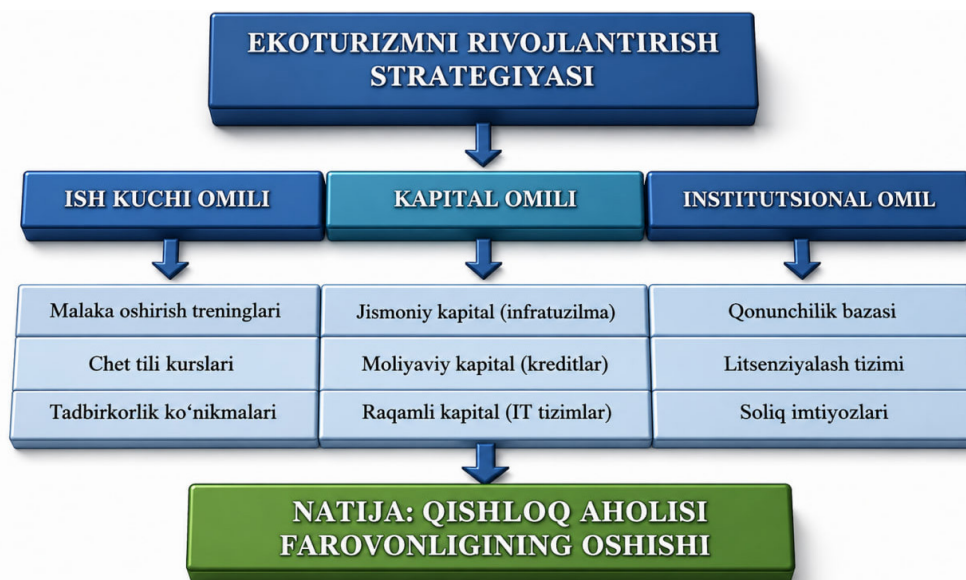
EKOTURIZMNI RIVOJLANTIRISH STRATEGIYASI

ISH KUCHI OMILI

KAPITAL OMILI

INSTITUTSIONAL OMIL

Malaka oshirish treninglari

Chet tili kurslari

Tadbirkorlik ko‘nikmalari

Jismoniy kapital (infratuzilma)

Moliyaviy kapital (kreditlar)

Raqamli kapital (IT tizimlar)

Qonunchilik bazasi

Litsenziyalash tizimi

Soliq imtiyozlari

NATIJA: QISHLOQ AHOLISI FAROVONLIGINING OSHISHI